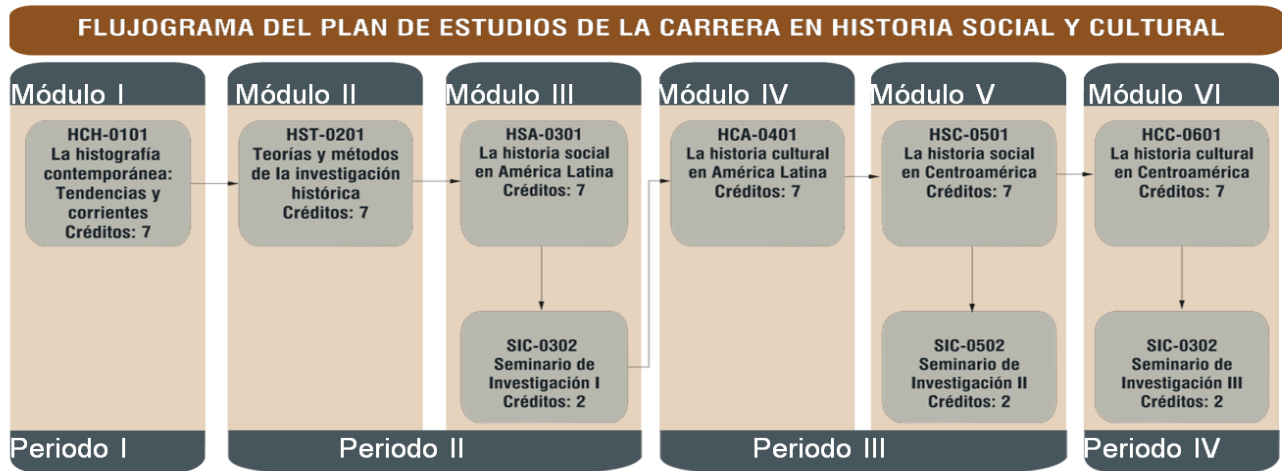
FLUJOGRAMA DEL PLAN DE ESTUDIOS DE LA CARRERA EN HISTORIA SOCIAL Y CULTURAL

Módulo I

HCH-0101
La histografía contemporánea: Tendencias y corrientes
Créditos: 7

Módulo II

HST-0201
Teorías y métodos de la investigación histórica
Créditos: 7

Módulo III

HSA-0301
La historia social en América Latina
Créditos: 7

SIC-0302
Seminario de Investigación I
Créditos: 2

Módulo IV

HCA-0401
La historia cultural en América Latina
Créditos: 7

Módulo V

HSC-0501
La historia social en Centroamérica
Créditos: 7

SIC-0502
Seminario de Investigación II
Créditos: 2

Módulo VI

HCC-0601
La historia cultural en Centroamérica
Créditos: 7

SIC-0302
Seminario de Investigación III
Créditos: 2

Periodo I

Periodo II

Periodo III

Periodo IV